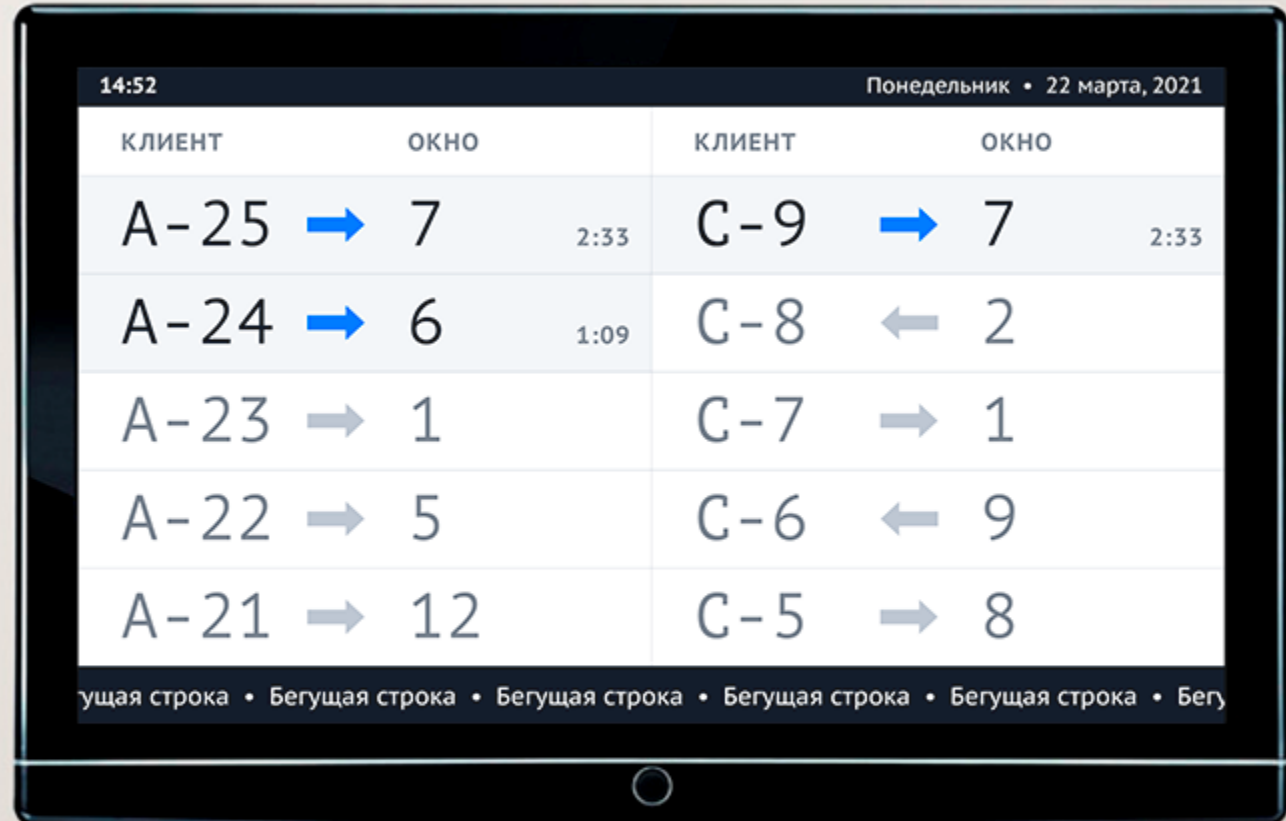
14:52

Понедельник • 22 марта, 2021

| КЛИЕНТ | ОКНО | | КЛИЕНТ | ОКНО | |
|---|---|---|---|---|---|
| А-25 → | 7 | 2:33 | С-9 → | 7 | 2:33 |
| А-24 → | 6 | 1:09 | С-8 ← | 2 | |
| А-23 → | 1 | | С-7 → | 1 | |
| А-22 → | 5 | | С-6 ← | 9 | |
| А-21 → | 12 | | С-5 → | 8 | |

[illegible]ущая строка • Бегущая строка • Бегущая строка • Бегущая строка • Бегущая строка • Бег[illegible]